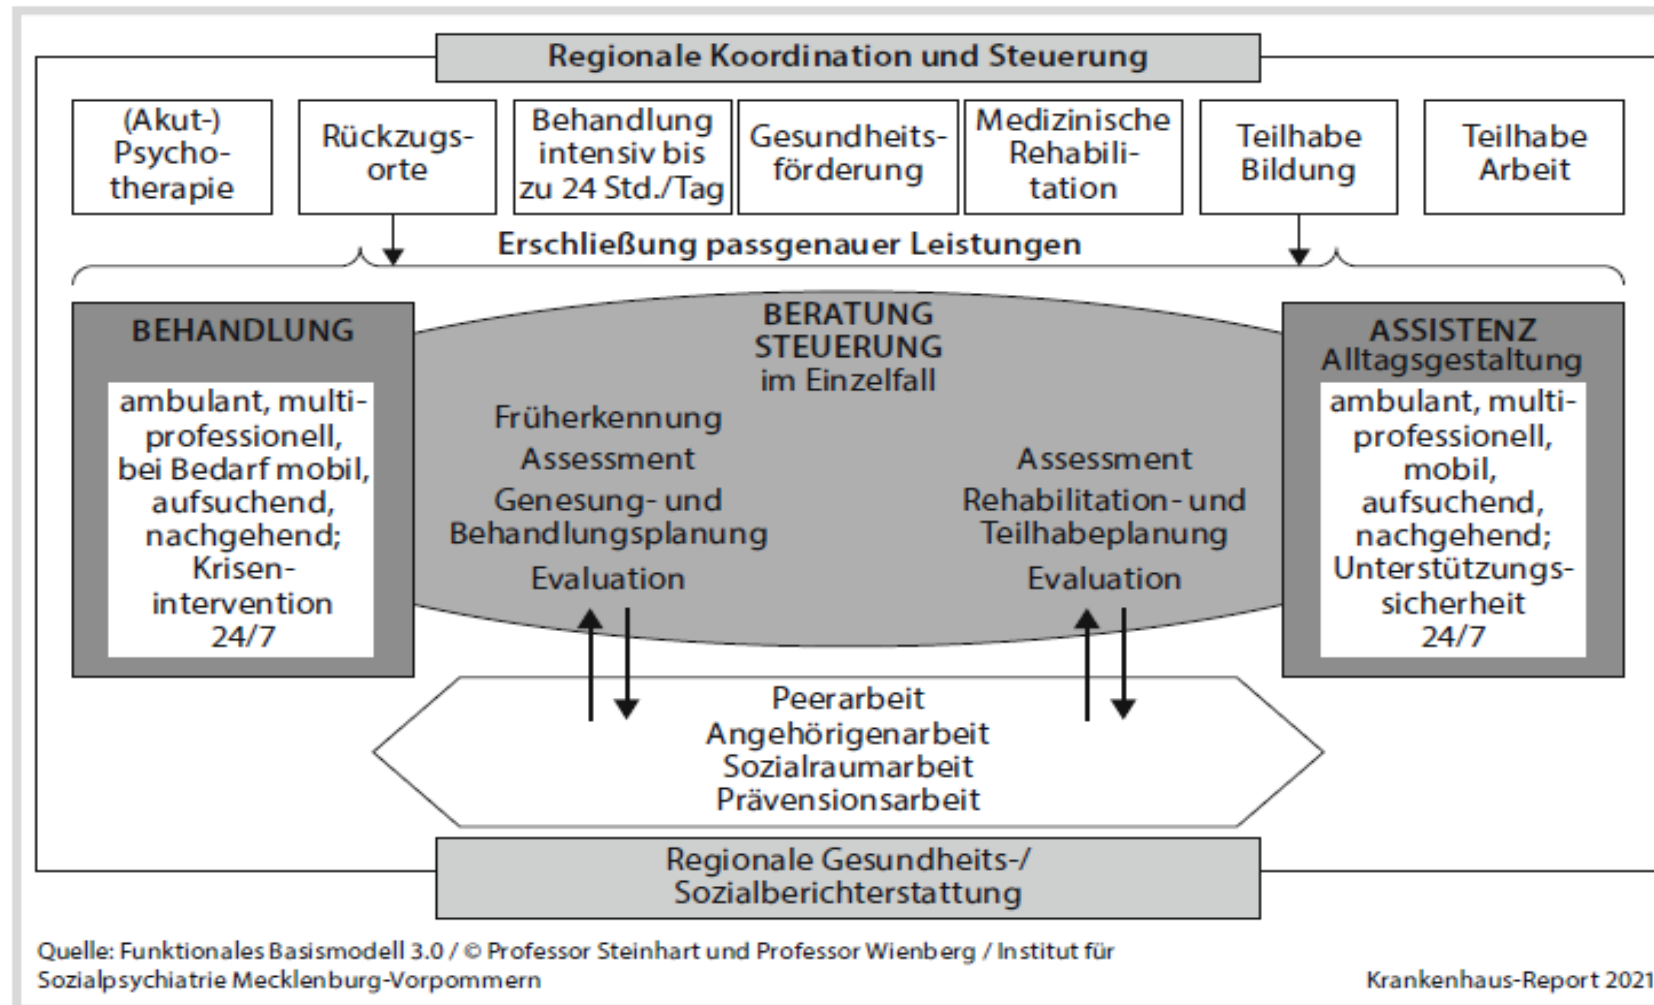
Regionale Koordination und Steuerung

(Akut-) Psychotherapie

Rückzugsorte

Behandlung intensiv bis zu 24 Std./Tag

Gesundheitsförderung

Medizinische Rehabilitation

Teilhabe Bildung

Teilhabe Arbeit

Erschließung passgenauer Leistungen

BEHANDLUNG

ambulant, multiprofessionell, bei Bedarf mobil, aufsuchend, nachgehend; Krisenintervention 24/7

BERATUNG
STEUERUNG
im Einzelfall

Früherkennung
Assessment
Genesung- und Behandlungsplanung
Evaluation

Assessment
Rehabilitation- und Teilhabeplanung
Evaluation

ASSISTENZ
Alltagsgestaltung

ambulant, multiprofessionell, mobil, aufsuchend, nachgehend; Unterstützungssicherheit 24/7

Peerarbeit
Angehörigenarbeit
Sozialraumarbeit
Prävensionsarbeit

Regionale Gesundheits-/ Sozialberichterstattung

Quelle: Funktionales Basismodell 3.0 / © Professor Steinhart und Professor Wienberg / Institut für Sozialpsychiatrie Mecklenburg-Vorpommern

Krankenhaus-Report 2021